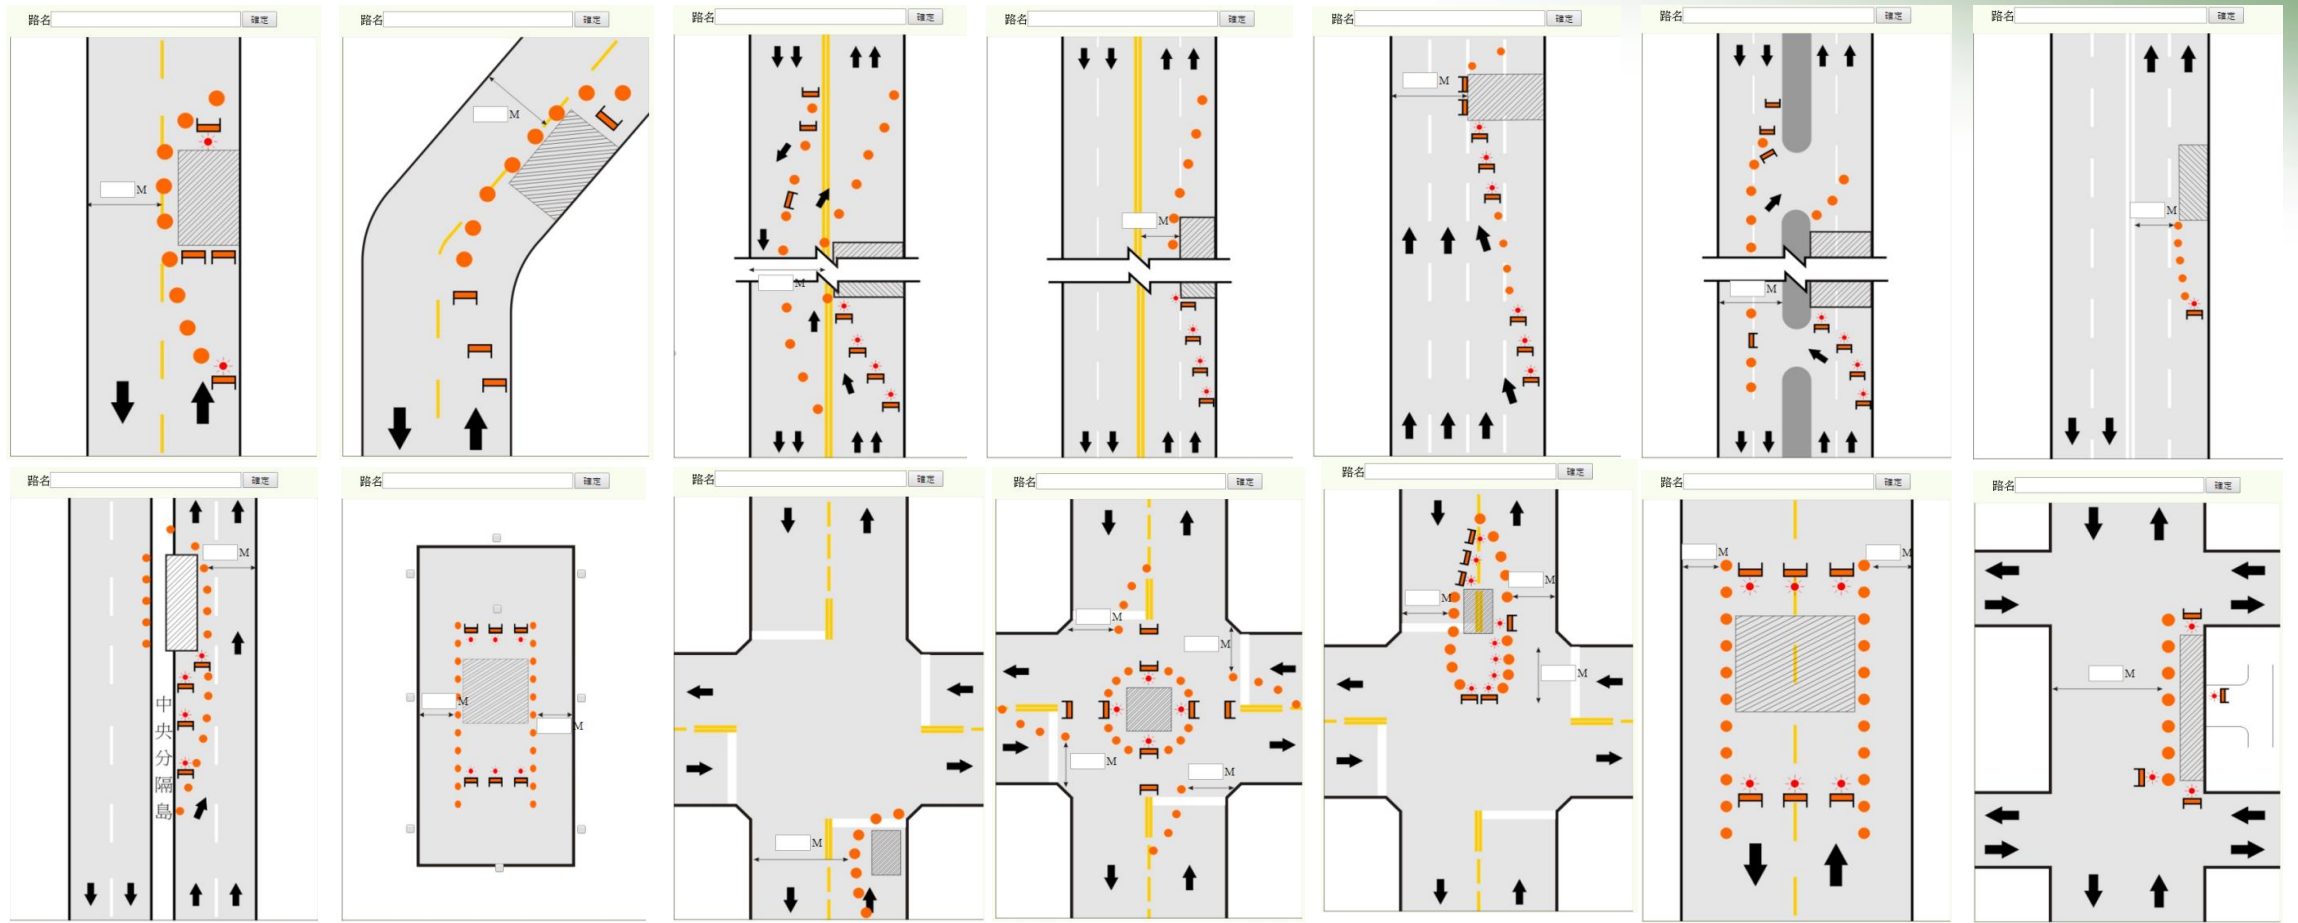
路名 確定
M

路名 確定
M

路名 確定
M

路名 確定
M

路名 確定
M

路名 確定
M

路名 確定
M

路名 確定
M
中央分隔島

路名 確定
M
M

路名 確定
M

路名 確定
M
M
M
M
M

路名 確定
M
M
M
M

路名 確定
M
M

路名 確定
M